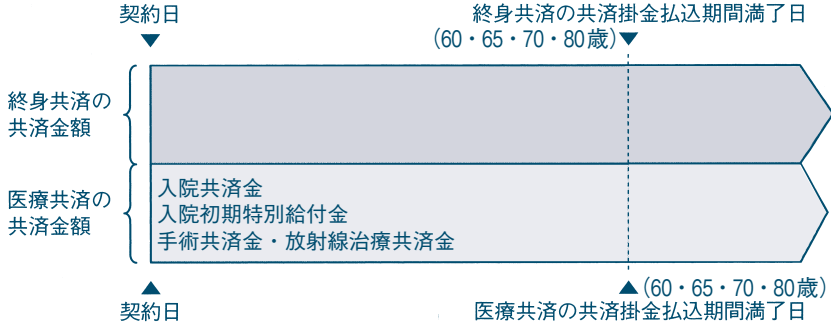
契約日

終身共済の共済掛金払込期間満了日
（60・65・70・80歳）

終身共済の共済金額

医療共済の共済金額

入院共済金
入院初期特別給付金
手術共済金・放射線治療共済金

（60・65・70・80歳）

契約日

医療共済の共済掛金払込期間満了日